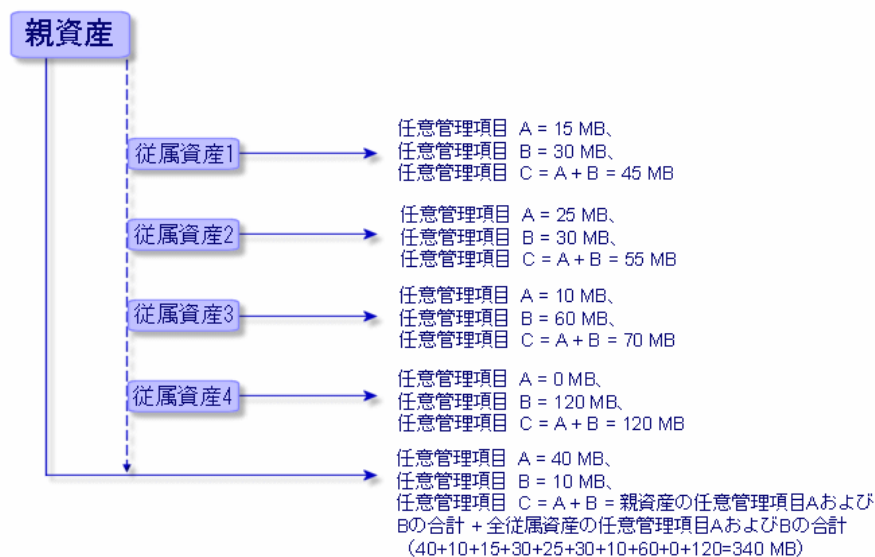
親資産

従属資産1

任意管理項目 A = 15 MB、
任意管理項目 B = 30 MB、
任意管理項目 C = A + B = 45 MB

従属資産2

任意管理項目 A = 25 MB、
任意管理項目 B = 30 MB、
任意管理項目 C = A + B = 55 MB

従属資産3

任意管理項目 A = 10 MB、
任意管理項目 B = 60 MB、
任意管理項目 C = A + B = 70 MB

従属資産4

任意管理項目 A = 0 MB、
任意管理項目 B = 120 MB、
任意管理項目 C = A + B = 120 MB

任意管理項目 A = 40 MB、
任意管理項目 B = 10 MB、
任意管理項目 C = A + B = 親資産の任意管理項目AおよびBの合計 + 全従属資産の任意管理項目AおよびBの合計
(40+10+15+30+25+30+10+60+0+120=340 MB)